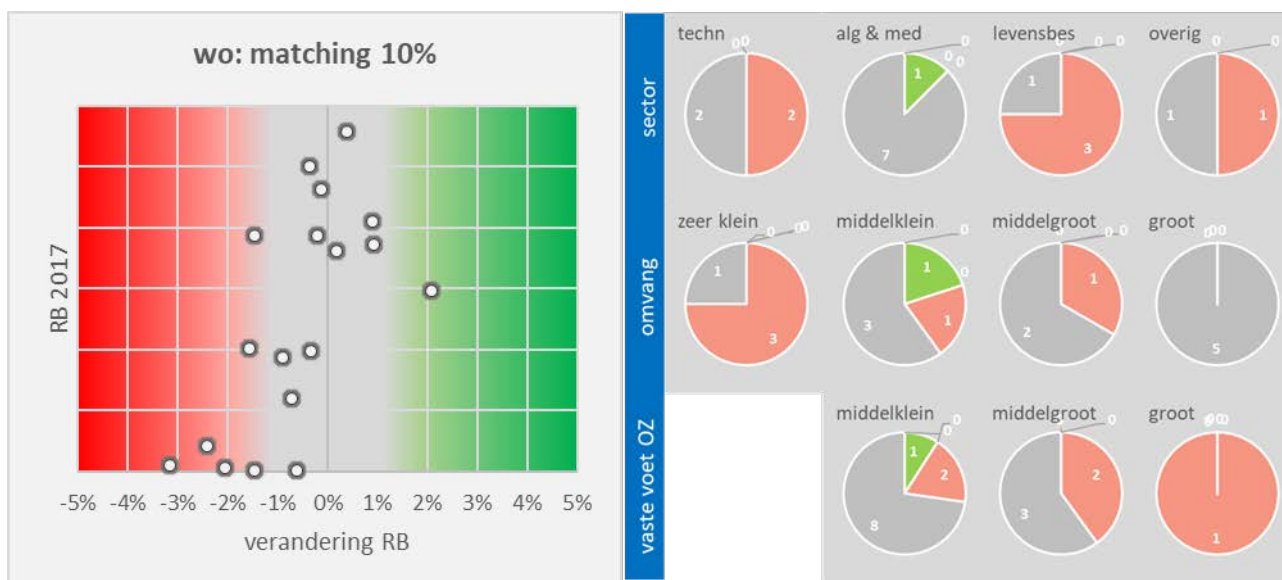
wo: matching 10%

RB 2017

-5% -4% -3% -2% -1% 0% 1% 2% 3% 4% 5%

verandering RB

sector

techn
0 0
2
2

alg & med
0
1
0 0
7

levensbes
0 0 0
1
3

overig
0 0
1
1

omvang

zeer klein
0 00
1
3

middelklein
0
1
0
3
1

middelgroot
0 0
1
2

groot
000
5

vaste voet OZ

middelklein
0
0
1
2
8

middelgroot
0
2
3

groot
000
1